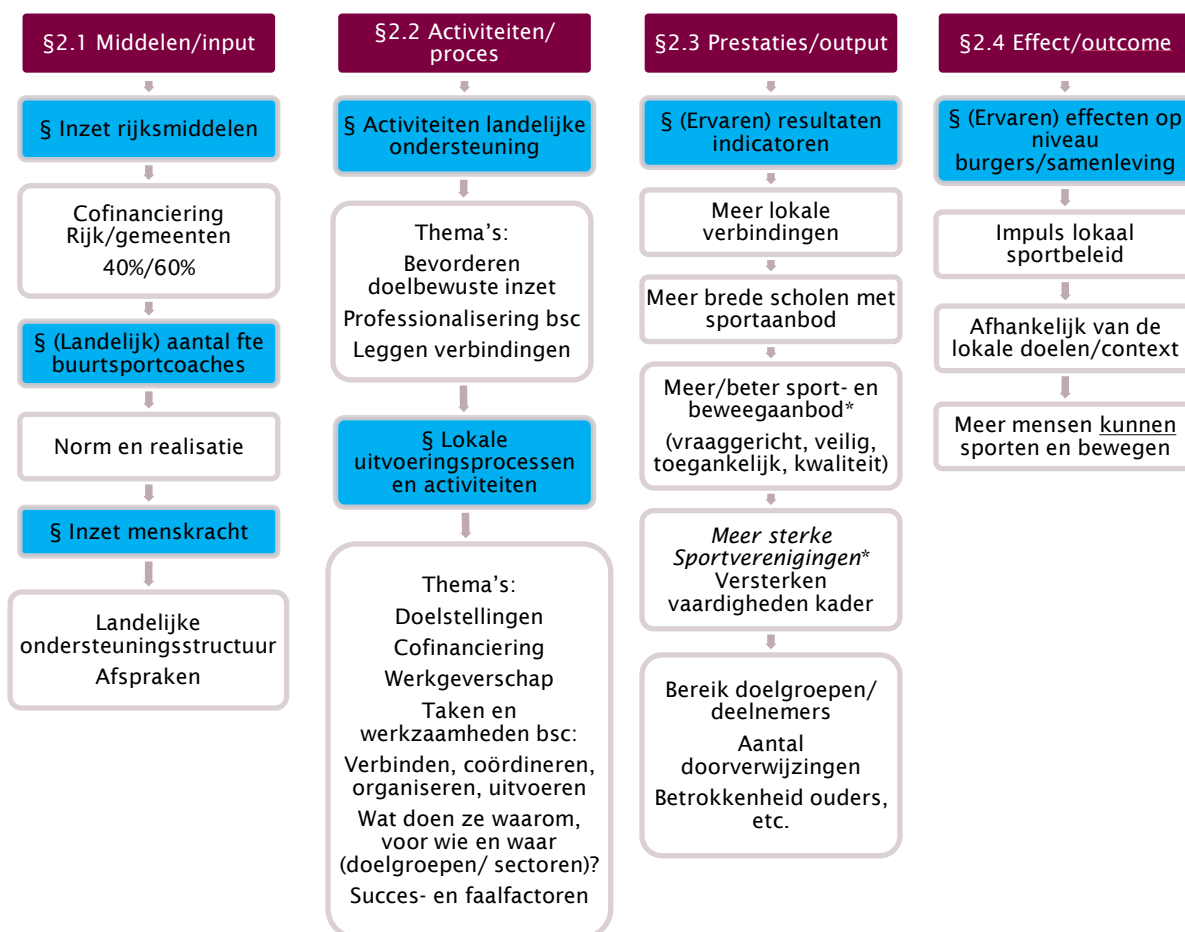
§2.1 Middelen/input

§ Inzet rijksmiddelen

Cofinanciering Rijk/gemeenten
40%/60%

§ (Landelijk) aantal fte buurtsportcoaches

Norm en realisatie

§ Inzet menskracht

Landelijke ondersteuningsstructuur
Afspraken

§2.2 Activiteiten/ proces

§ Activiteiten landelijke ondersteuning

Thema's:
Bevorderen doelbewuste inzet
Professionalisering bsc
Leggen verbindingen

§ Lokale uitvoeringsprocessen en activiteiten

Thema's:
Doelstellingen
Cofinanciering
Werkgeverschap
Taken en werkzaamheden bsc:
Verbinden, coördineren, organiseren, uitvoeren
Wat doen ze waarom, voor wie en waar (doelgroepen/ sectoren)?
Succes- en faalfactoren

§2.3 Prestaties/output

§ (Ervaren) resultaten indicatoren

Meer lokale verbindingen

Meer brede scholen met sportaanbod

Meer/beter sport- en beweegaanbod*
(vraaggericht, veilig, toegankelijk, kwaliteit)

*Meer sterke Sportverenigingen**
Versterken vaardigheden kader

Bereik doelgroepen/ deelnemers
Aantal doorverwijzingen
Betrokkenheid ouders, etc.

§2.4 Effect/outcome

§ (Ervaren) effecten op niveau burgers/samenleving

Impuls lokaal sportbeleid

Afhankelijk van de lokale doelen/context

Meer mensen kunnen sporten en bewegen